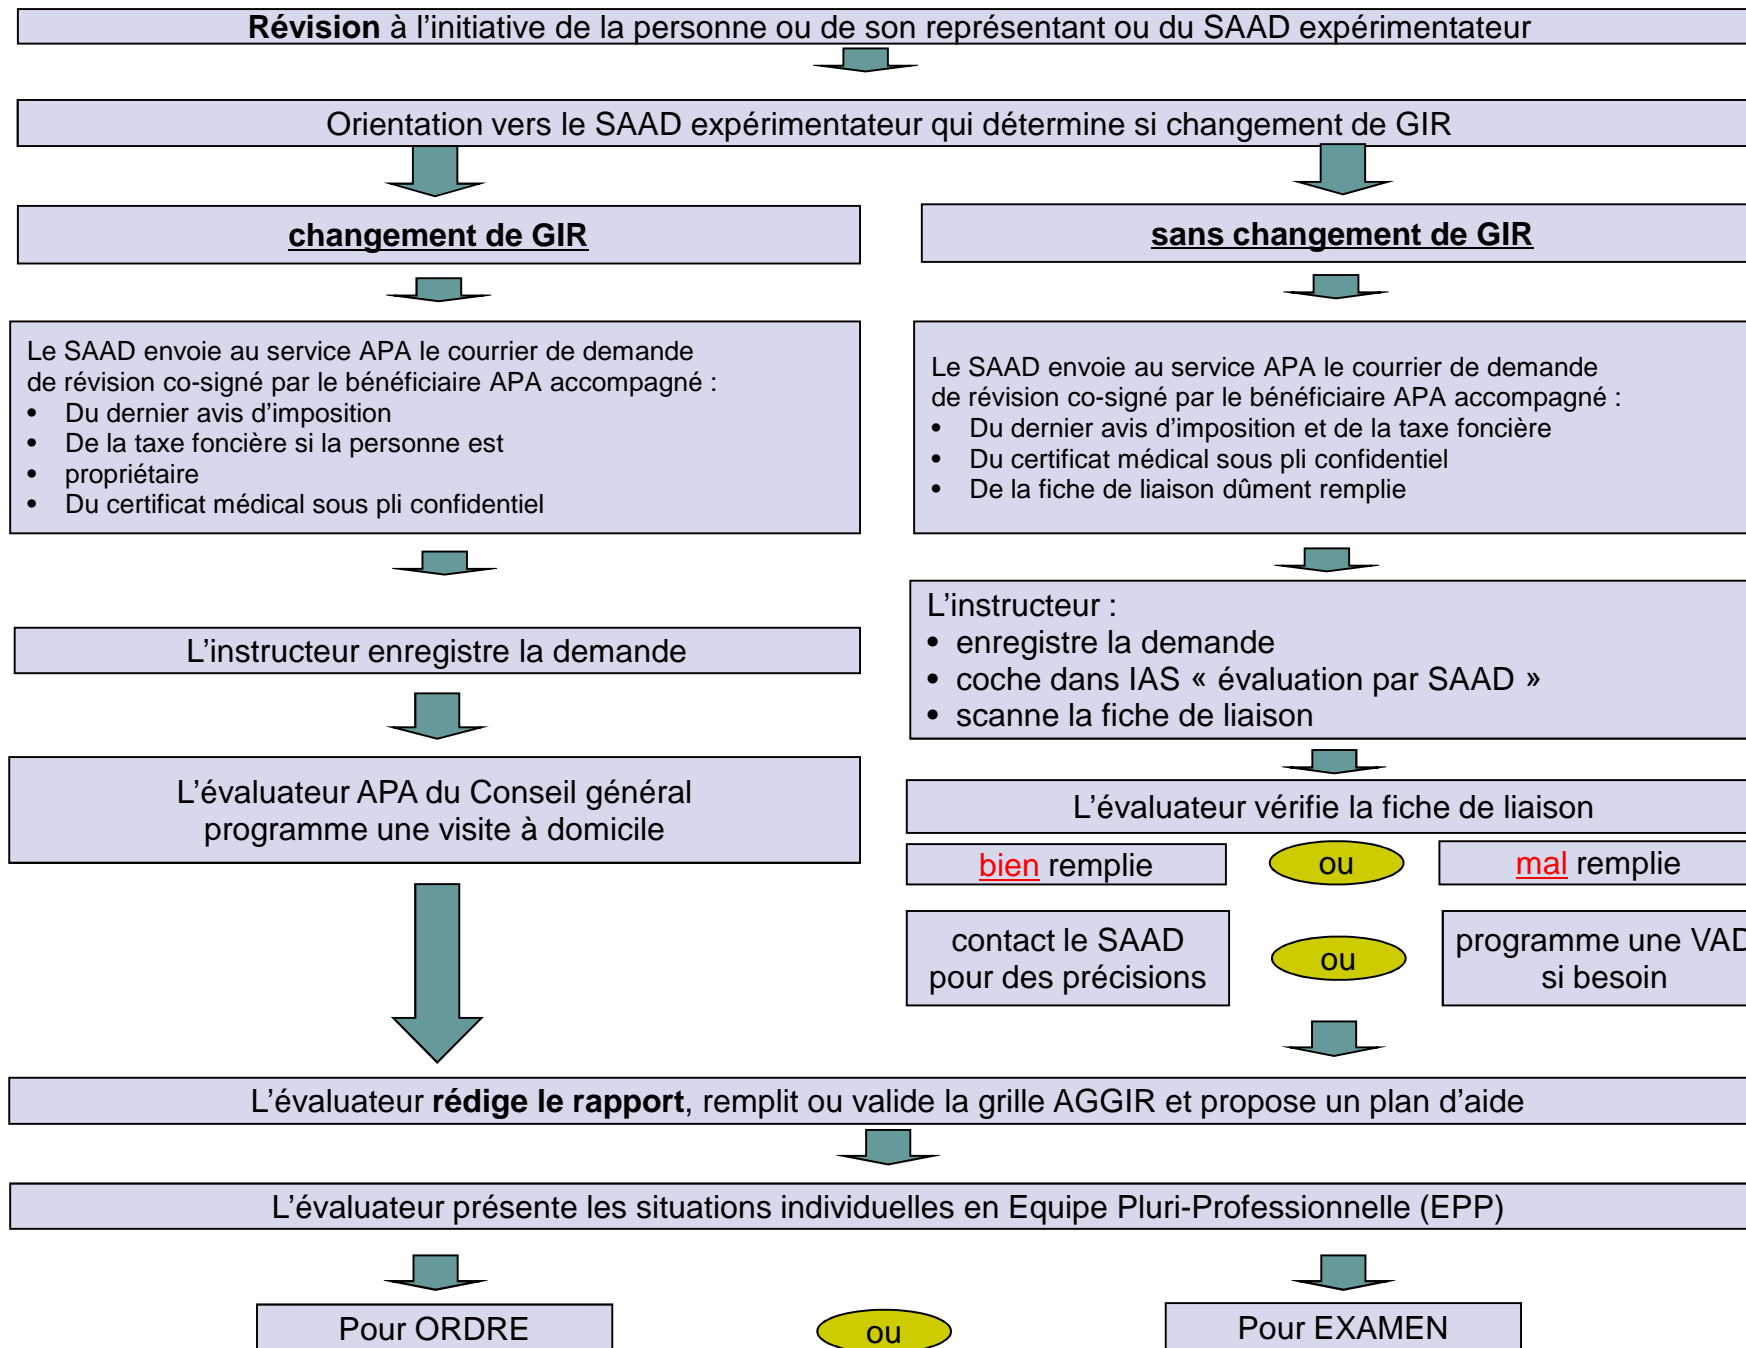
**Révision** à l'initiative de la personne ou de son représentant ou du SAAD expérimentateur

Orientation vers le SAAD expérimentateur qui détermine si changement de GIR

**changement de GIR**

Le SAAD envoie au service APA le courrier de demande de révision co-signé par le bénéficiaire APA accompagné :
- Du dernier avis d'imposition
- De la taxe foncière si la personne est
- propriétaire
- Du certificat médical sous pli confidentiel

L'instructeur enregistre la demande

L'évaluateur APA du Conseil général programme une visite à domicile

**sans changement de GIR**

Le SAAD envoie au service APA le courrier de demande de révision co-signé par le bénéficiaire APA accompagné :
- Du dernier avis d'imposition et de la taxe foncière
- Du certificat médical sous pli confidentiel
- De la fiche de liaison dûment remplie

L'instructeur :
- enregistre la demande
- coche dans IAS « évaluation par SAAD »
- scanne la fiche de liaison

L'évaluateur vérifie la fiche de liaison

bien remplie

ou

mal remplie

contact le SAAD pour des précisions

ou

programme une VAD si besoin

L'évaluateur **rédige le rapport**, remplit ou valide la grille AGGIR et propose un plan d'aide

L'évaluateur présente les situations individuelles en Equipe Pluri-Professionnelle (EPP)

Pour ORDRE

ou

Pour EXAMEN